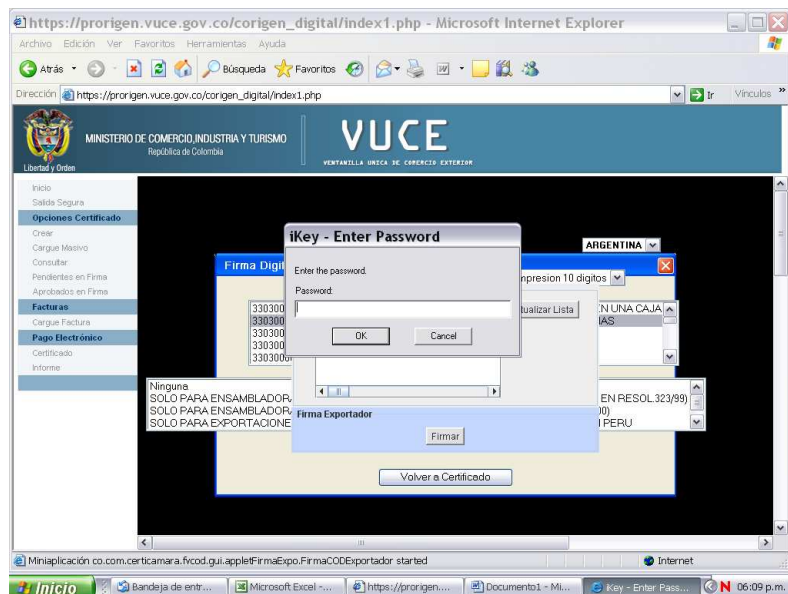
https://prorigen.vuce.gov.co/corigen_digital/index1.php - Microsoft Internet Explorer

Archivo Edición Ver Favoritos Herramientas Ayuda

Atrás Búsqueda Favoritos

Dirección https://prorigen.vuce.gov.co/corigen_digital/index1.php Ir Vínculos

MINISTERIO DE COMERCIO,INDUSTRIA Y TURISMO
República de Colombia

Libertad y Orden

VUCE
VENTANILLA UNICA DE COMERCIO EXTERIOR

Inicio
Salida Segura
Opciones Certificado
Crear
Cargue Masivo
Consultar
Pendientes en Firma
Aprobados en Firma
Facturas
Cargue Factura
Pago Electrónico
Certificado
Informe

ARGENTINA

Firma Digit

npresion 10 digitos

330300
330300
330300
330300
3303000

tualizar Lista

N UNA CAJA
IAS

iKey - Enter Password

Enter the password.

Password:

OK Cancel

Ninguna
SOLO PARA ENSAMBLADOR
SOLO PARA ENSAMBLADOR
SOLO PARA EXPORTACIONE

EN RESOL.323/99)
0)
I PERU

Firma Exportador

Firmar

Volver a Certificado

Miniaplicación co.com.certicamara.fvcod.gui.appletFirmaExpo.FirmaCODExportador started

Internet

Inicio Bandeja de entr... Microsoft Excel -... https://prorigen.... Documento1 - Mi... iKey - Enter Pass... 06:09 p.m.